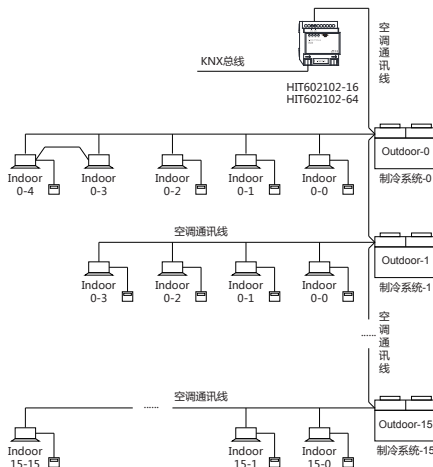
空调通讯线

KNX总线

HIT602102-16
HIT602102-64

Indoor 0-4
Indoor 0-3
Indoor 0-2
Indoor 0-1
Indoor 0-0

Outdoor-0
制冷系统-0

空调通讯线

Indoor 0-3
Indoor 0-2
Indoor 0-1
Indoor 0-0

Outdoor-1
制冷系统-1

空调通讯线

空调通讯线

......

Indoor 15-15
Indoor 15-1
Indoor 15-0

Outdoor-15
制冷系统-15